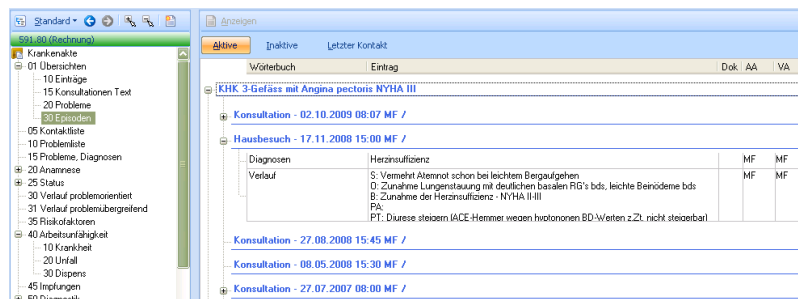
Standard

591.80 (Rechnung)

Krankenakte
01 Übersichten
10 Einträge
15 Konsultationen Text
20 Probleme
30 Episoden
05 Kontaktliste
10 Problemliste
15 Probleme, Diagnosen
20 Anamnese
25 Status
30 Verlauf problemorientiert
31 Verlauf problemübergreifend
35 Risikofaktoren
40 Arbeitsunfähigkeit
10 Krankheit
20 Unfall
30 Dispens
45 Impfungen
50 Diagnostik

Anzeigen

Aktive
Inaktive
Letzter Kontakt

| Wörterbuch | Eintrag | Dok | AA | VA |
|---|---|---|---|---|

KHK 3-Gefäss mit Angina pectoris NYHA III

Konsultation - 02.10.2009 08:07 MF /

Hausbesuch - 17.11.2008 15:00 MF /

| | | | |
|---|---|---|---|
| Diagnosen | Herzinsuffizienz | MF | MF |
| Verlauf | S: Vermehrt Atemnot schon bei leichtem Bergaufgehen<br>O: Zunahme Lungenstauung mit deutlichen basalen RG's bds, leichte Beinödeme bds<br>B: Zunahme der Herzinsuffizienz - NYHA II-III<br>PA:<br>PT: Diurese steigern (ACE-Hemmer wegen hyptononen BD-Werten z.Zt. nicht steigerbar) | MF | MF |

Konsultation - 27.08.2008 15:45 MF /

Konsultation - 08.05.2008 15:30 MF /

Konsultation - 27.07.2007 08:00 MF /